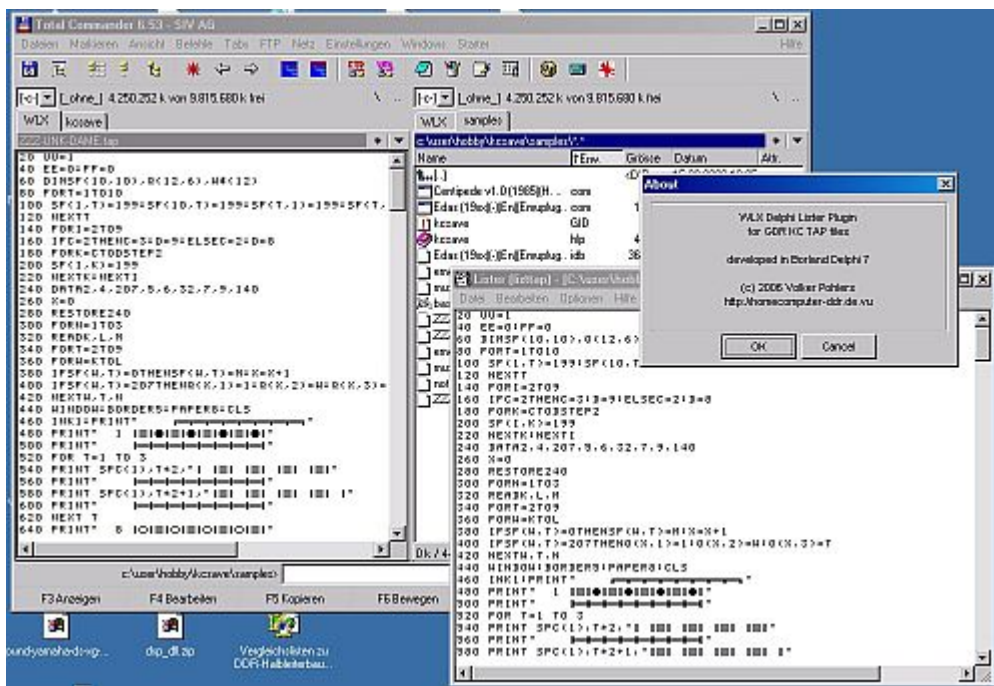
Total Commander 6.53 - SIV AG

Dateien Markieren Ansicht Befehle Tabs FTP Netz Einstellungen Windows Starter Hilfe

[-c-] [_ohne_] 4.250.252 k von 9.815.680 k frei

WLX kcsave

ZZZ-UNK-DAME.tap

20 UU=1
40 EE=0:FF=0
60 DIMSF(10,10),R(12,6),W(12)
80 FORT=1TO10
100 SF(1,T)=199:SF(10,T)=199:SF(T,1)=199:SF(T,
120 NEXTT
140 FORI=2TO9
160 IFC=2THENC=3:D=9:ELSEC=2:D=8
180 FORK=CTODSTEP2
200 SF(I,K)=199
220 NEXTK:NEXTI
240 DATA2,4,207,5,6,32,7,9,140
260 X=0
280 RESTORE240
300 FORN=1TO3
320 READK,L,N
340 FORT=2TO9
360 FORW=KTOL
380 IFSF(W,T)=0THENSF(W,T)=N:X=X+1
400 IFSF(W,T)=207THENR(X,1)=1:R(X,2)=W:R(X,3)=
420 NEXTW,T,N
440 WINDOW:BORDER5:PAPER8:CLS
460 INK1:PRINT"
480 PRINT" 1
500 PRINT"
520 FOR T=1 TO 3
540 PRINT SPC(1);T+2;"
560 PRINT"
580 PRINT SPC(1);T+2+1;"
600 PRINT"
620 NEXT T
640 PRINT" 8

[-c-] [_ohne_] 4.250.252 k von 9.815.680 k frei

WLX samples

c:\user\hobby\kcsave\samples\*.*

| Name | Erw. | Grösse | Datum | Attr. |
|---|---|---|---|---|
| [..] | | <DIR> | | |
| Centipede v1.0(1985)(H... | com | | | |
| Edas (19xx)(-)(En)[Ersuplug... | com | 1 | | |
| kcsave | GID | | | |
| kcsave | hlp | 4 | | |
| Edas (19xx)(-)(En)[Ersuplug... | idb | 36 | | |

Lister (kctap) - [C:\user\hob

Datei Bearbeiten Optionen Hilfe

20 UU=1
40 EE=0:FF=0
60 DIMSF(10,10),R(12,6)
80 FORT=1TO10
100 SF(1,T)=199:SF(10,T
120 NEXTT
140 FORI=2TO9
160 IFC=2THENC=3:D=9:ELSEC=2:D=8
180 FORK=CTODSTEP2
200 SF(I,K)=199
220 NEXTK:NEXTI
240 DATA2,4,207,5,6,32,7,9,140
260 X=0
280 RESTORE240
300 FORN=1TO3
320 READK,L,N
340 FORT=2TO9
360 FORW=KTOL
380 IFSF(W,T)=0THENSF(W,T)=N:X=X+1
400 IFSF(W,T)=207THENR(X,1)=1:R(X,2)=W:R(X,3)=T
420 NEXTW,T,N
440 WINDOW:BORDER5:PAPER8:CLS
460 INK1:PRINT"
480 PRINT" 1
500 PRINT"
520 FOR T=1 TO 3
540 PRINT SPC(1);T+2;"
560 PRINT"
580 PRINT SPC(1);T+2+1;"

About

WLX Delphi Lister Plugin
for GDR KC TAP files

developed in Borland Delphi 7

(c) 2006 Volker Pohlers
http://homecomputer-ddr.de.vu

OK Cancel

c:\user\hobby\kcsave\samples>

F3 Anzeigen F4 Bearbeiten F5 Kopieren F6 Bewegen

dip_dll.zip

Vergleichslisten zu DDR-Halbleiterbau...